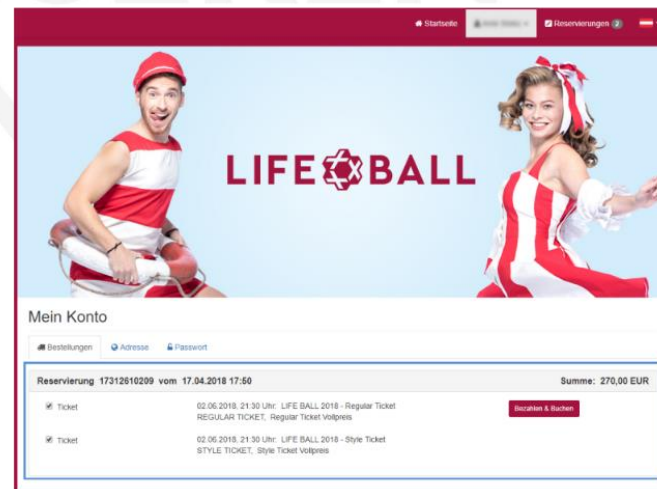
Startseite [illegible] Reservierungen 2

LIFE BALL

Mein Konto

Bestellungen Adresse Passwort

Reservierung 17312610209 vom 17.04.2018 17:50

Summe: 270,00 EUR

Ticket

02.06.2018, 21:30 Uhr: LIFE BALL 2018 - Regular Ticket
REGULAR TICKET, Regular Ticket Vollpreis

Bezahlen & Buchen

Ticket

02.06.2018, 21:30 Uhr: LIFE BALL 2018 - Style Ticket
STYLE TICKET, Style Ticket Vollpreis